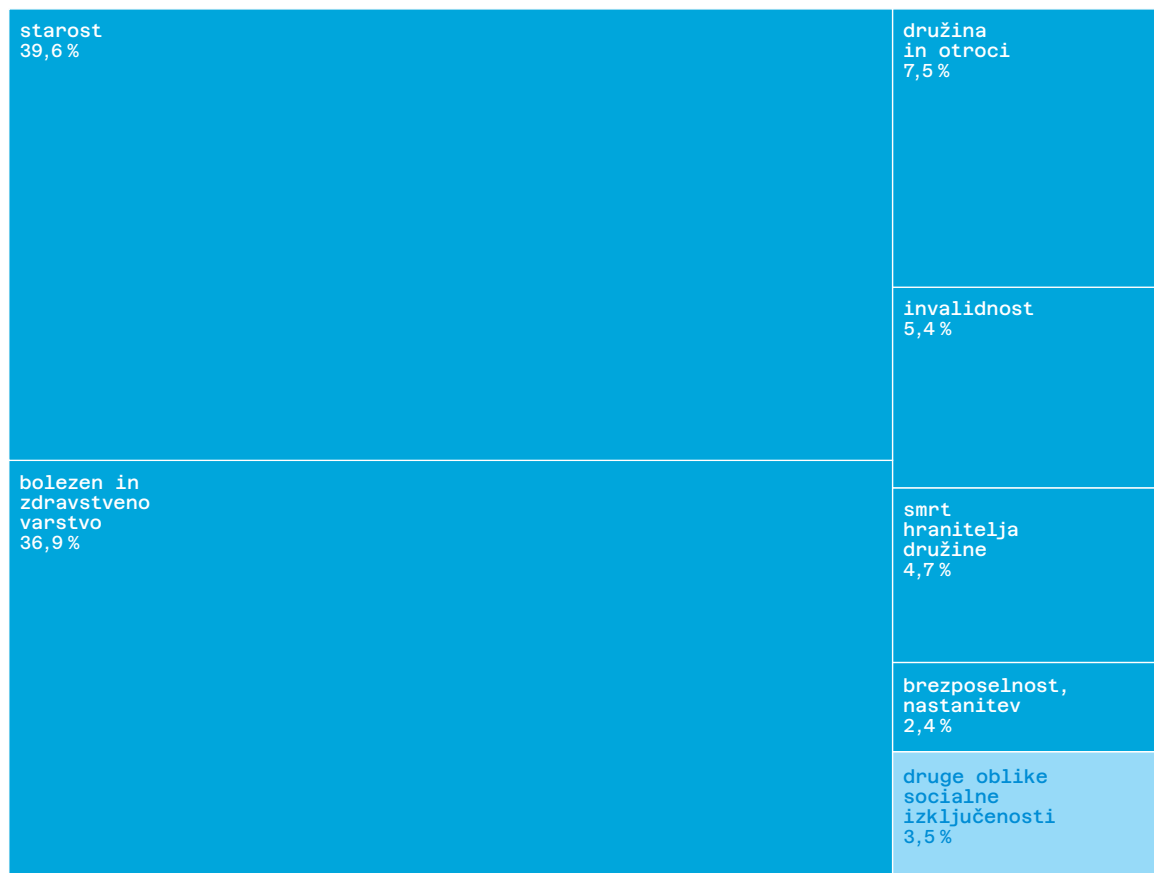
starost
39,6 %

bolezen in
zdravstveno
varstvo
36,9 %

družina
in otroci
7,5 %

invalidnost
5,4 %

smrt
hranitelja
družine
4,7 %

brezposelnost,
nastanitev
2,4 %

druge oblike
socialne
izključenosti
3,5 %